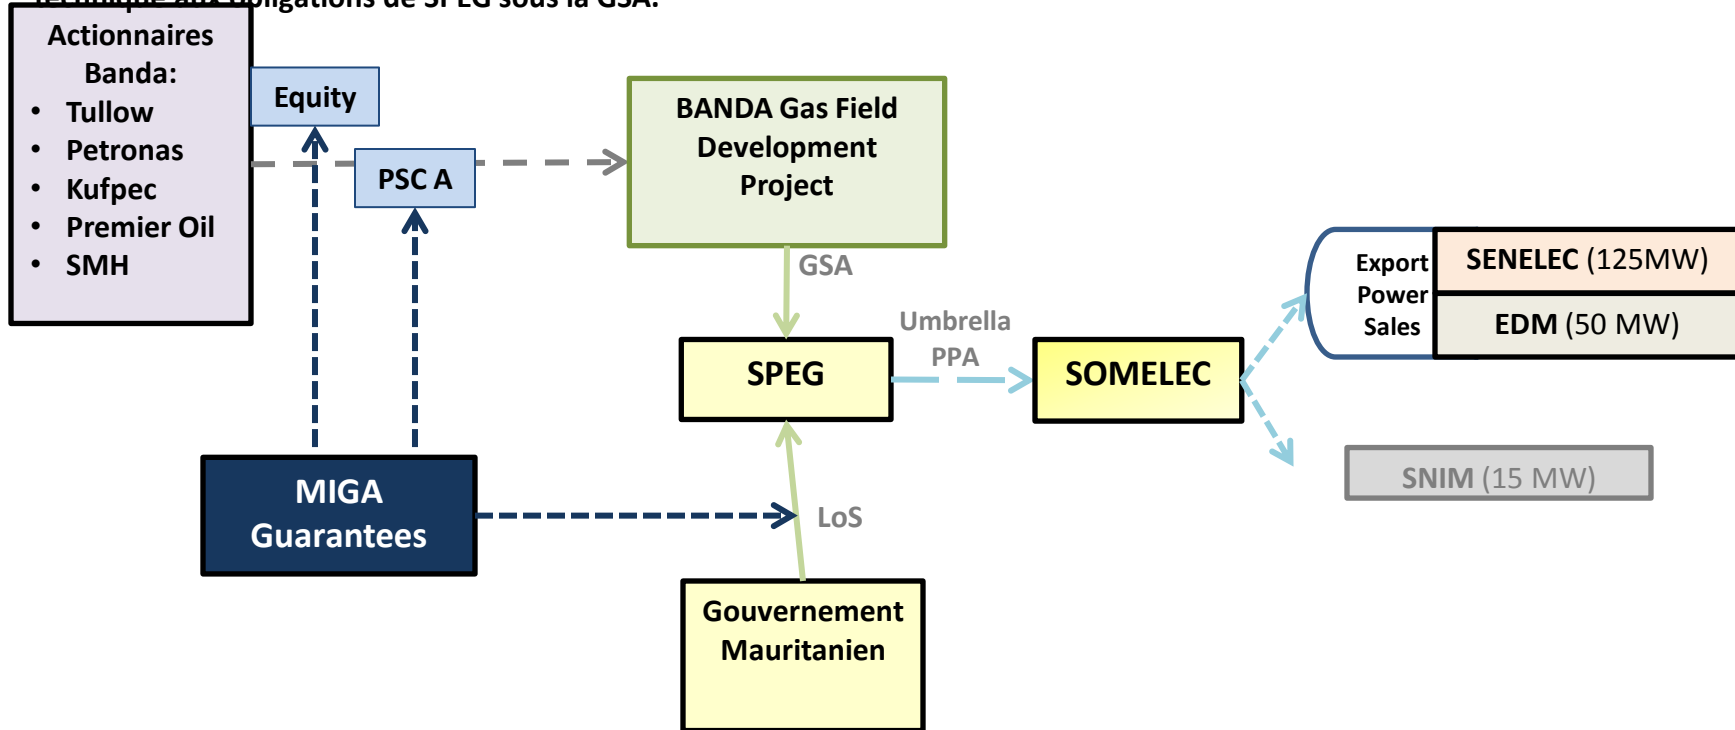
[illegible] aux obligations de SPEG sous la GSA.

Actionnaires Banda:
- Tullow
- Petronas
- Kufpec
- Premier Oil
- SMH

Equity

PSC A

BANDA Gas Field Development Project

GSA

SPEG

Umbrella PPA

SOMELEC

Export Power Sales

SENELEC (125MW)

EDM (50 MW)

SNIM (15 MW)

MIGA Guarantees

LoS

Gouvernement Mauritanien